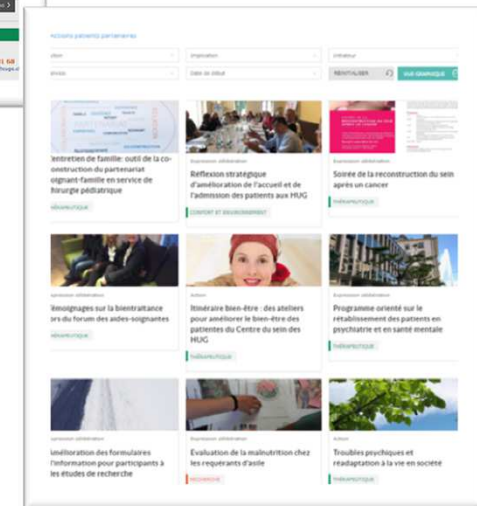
Actions patients partenaires

ation
Implication
Initiateur

iénode
Date de début
RÉINITIALISER
VUE GRAPHIQUE

'entretien de famille: outil de la coconstruction du partenariat oignant-famille en service de hirurgie pédiatrique
THÉRAPEUTIQUE

Expression délibérative
Reflexion stratégique d'amélioration de l'accueil et de l'admission des patients aux HUG
CONFORT ET ENVIRONNEMENT

Expression délibérative
Soirée de la reconstruction du sein après un cancer
THÉRAPEUTIQUE

Expression délibérative
Témoignages sur la bientraitance lors du forum des aides-soignantes
THÉRAPEUTIQUE

Action
Itinéraire bien-être : des ateliers pour améliorer le bien-être des patientes du Centre du sein des HUG
THÉRAPEUTIQUE

Expression délibérative
Programme orienté sur le rétablissement des patients en psychiatrie et en santé mentale
THÉRAPEUTIQUE

Expression délibérative
Amélioration des formulaires l'information pour participants à les études de recherche

Expression délibérative
Evaluation de la malnutrition chez les requérants d'asile
RECHERCHE

Action
Troubles psychiques et réadaptation à la vie en société
THÉRAPEUTIQUE

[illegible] 68